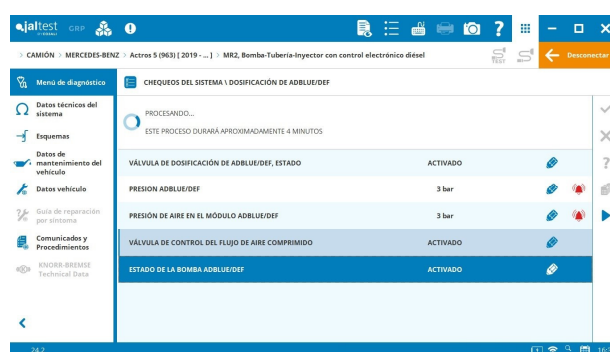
jaltest GRP

> CAMIÓN > MERCEDES-BENZ > Actros 5 (963) [ 2019 - ... ] > MR2, Bomba-Tubería-Inyector con control electrónico diésel

Desconectar

Menú de diagnóstico

Datos técnicos del sistema

Esquemas

Datos de mantenimiento del vehículo

Datos vehículo

Guía de reparación por síntoma

Comunicados y Procedimientos

KNORR-BREMSE Technical Data

CHEQUEOS DEL SISTEMA \ DOSIFICACIÓN DE ADBLUE/DEF

PROCESANDO...

ESTE PROCESO DURARÁ APROXIMADAMENTE 4 MINUTOS

| | | |
|---|---|---|
| VÁLVULA DE DOSIFICACIÓN DE ADBLUE/DEF, ESTADO | ACTIVADO | |
| PRESION ADBLUE/DEF | 3 bar | |
| PRESIÓN DE AIRE EN EL MÓDULO ADBLUE/DEF | 3 bar | |
| VÁLVULA DE CONTROL DEL FLUJO DE AIRE COMPRIMIDO | ACTIVADO | |
| ESTADO DE LA BOMBA ADBLUE/DEF | ACTIVADO | |

24.2